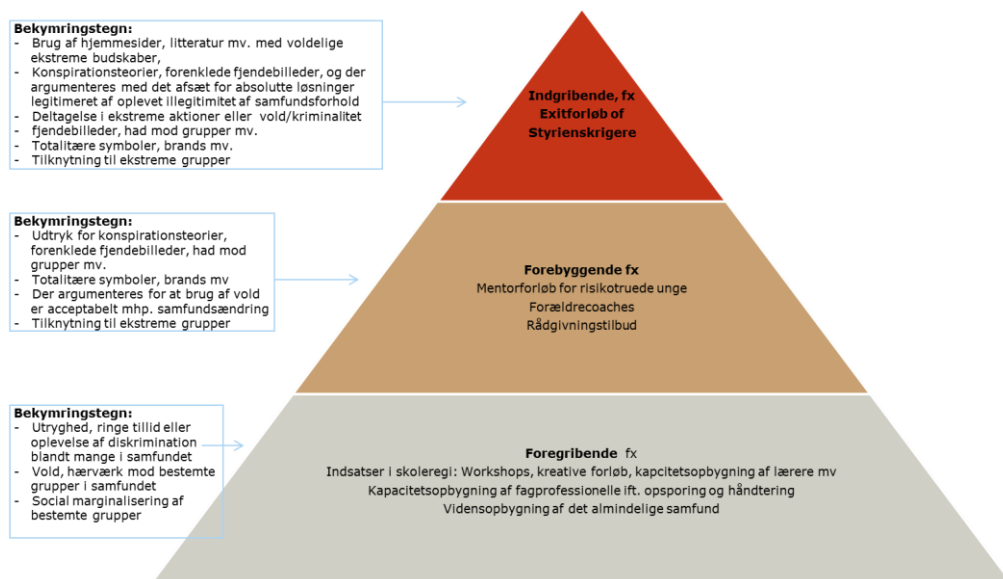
**Bekymringstegn:**
- Brug af hjemmesider, litteratur mv. med voldelige ekstreme budskaber,
- Konspirationsteorier, forenklede fjendebilleder, og der argumenteres med det afsæt for absolutte løsninger legitimeret af oplevet illegitimitet af samfundsforhold
- Deltagelse i ekstreme aktioner eller vold/kriminalitet
- fjendebilleder, had mod grupper mv.
- Totalitære symboler, brands mv.
- Tilknytning til ekstreme grupper

**Indgribende, fx Exitforløb of Styrienskrigere**

**Bekymringstegn:**
- Udtryk for konspirationsteorier, forenklede fjendebilleder, had mod grupper mv.
- Totalitære symboler, brands mv
- Der argumenteres for at brug af vold er acceptabelt mhp. samfundsændring
- Tilknytning til ekstreme grupper

**Forebyggende fx**
Mentorforløb for risikotruede unge
Forældrecoaches
Rådgivningstilbud

**Bekymringstegn:**
- Utryghed, ringe tillid eller oplevelse af diskrimination blandt mange i samfundet
- Vold, hærværk mod bestemte grupper i samfundet
- Social marginalisering af bestemte grupper

**Foregribende** fx
Indsatser i skoleregi: Workshops, kreative forløb, kapcitetsopbygning af lærere mv
Kapacitetsopbygning af fagprofessionelle ift. opsporing og håndtering
Vidensopbygning af det almindelige samfund